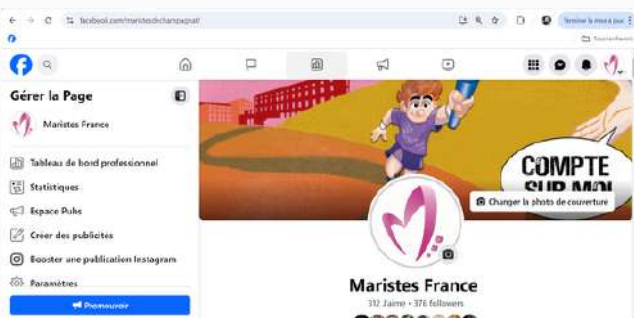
facebook.com/maristesdechampagnat/

Terminer la mise à jour

Tous les favoris

Gérer la Page

Maristes France

Tableau de bord professionnel

Statistiques

Espace Pubs

Créer des publicités

Booster une publication Instagram

Paramètres

Promouvoir

COMPTE SUR MOI

Changer la photo de couverture

Maristes France

312 J'aime • 376 followers